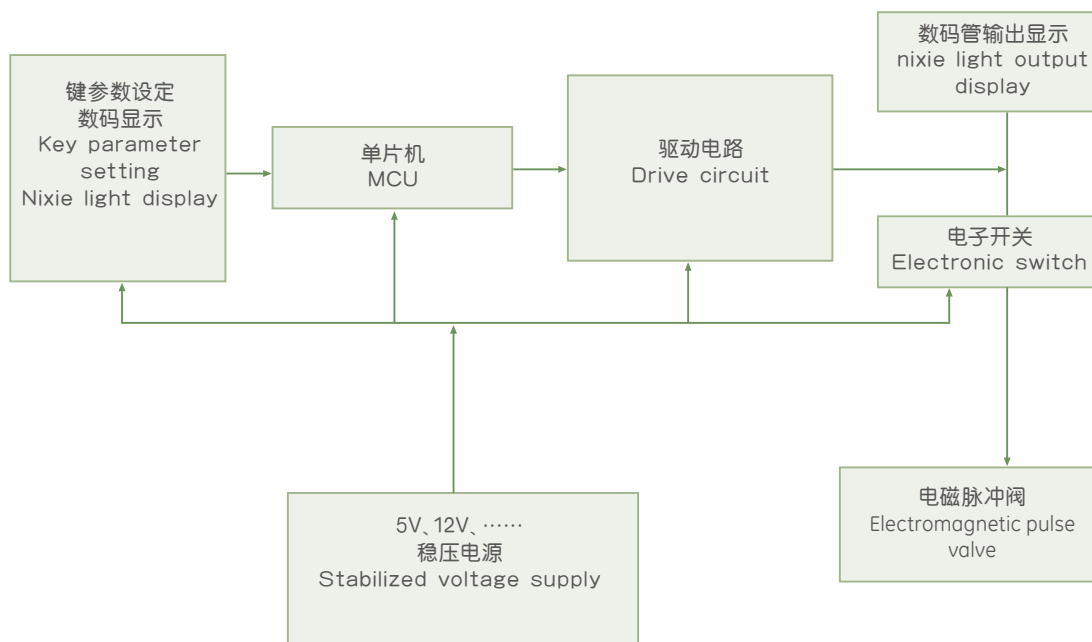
键参数设定
数码显示
Key parameter setting
Nixie light display

单片机
MCU

驱动电路
Drive circuit

数码管输出显示
nixie light output display

电子开关
Electronic switch

电磁脉冲阀
Electromagnetic pulse valve

5V、12V、……
稳压电源
Stabilized voltage supply